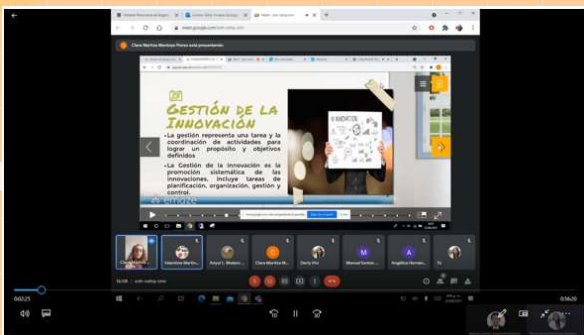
meet.google.com

Clara Martina Montoya Flores está presentando

Gestión de la Innovación

• La gestión representa una tarea y la coordinación de actividades para lograr un propósito y objetivos definidos

• La Gestión de la Innovación es la promoción sistemática de las innovaciones, incluye tareas de planificación, organización, gestión y control.

INNOVATION

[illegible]

Valentina Martínez

Clara Martina M...

Darla Ríz

Manuel Andrés ...

Angélica Hernán...

Tú

16:08

00:25

05:20